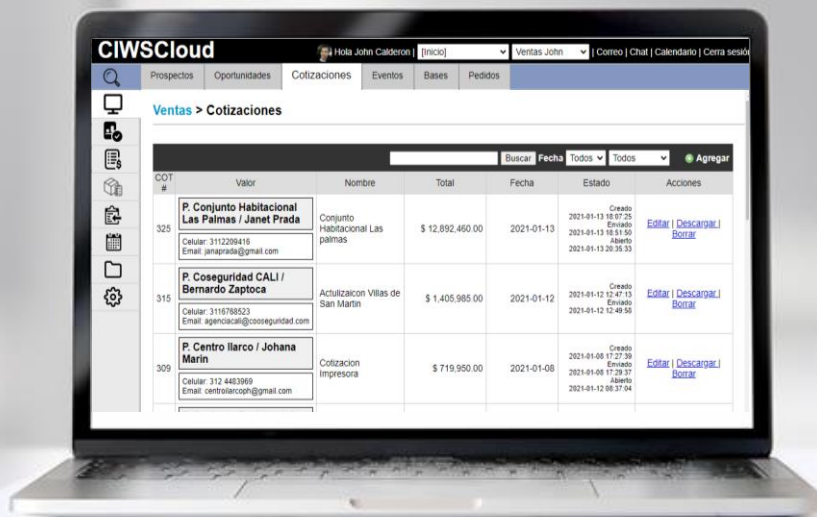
CIWSCloud

Hola John Calderon | [Inicio] | Ventas John | Correo | Chat | Calendario | Cerra sesión

Prospectos | Oportunidades | Cotizaciones | Eventos | Bases | Pedidos

Ventas > Cotizaciones

Buscar Fecha Todos Todos Agregar

| COT # | Valor | Nombre | Total | Fecha | Estado | Acciones |
|---|---|---|---|---|---|---|
| 325 | P. Conjunto Habitacional Las Palmas / Janet Prada Celular: 3112209416 Email: janaprada@gmail.com | Conjunto Habitacional Las palmas | $ 12,892,460.00 | 2021-01-13 | Creado 2021-01-13 18:07:25 Enviado 2021-01-13 18:51:50 Abierto 2021-01-13 20:35:33 | Editar \| Descargar \| Borrar |
| 315 | P. Coseguridad CALI / Bernardo Zaptoca Celular: 3116768523 Email: agenciacali@cooseguridad.com | Actulizaicon Villas de San Martin | $ 1,405,985.00 | 2021-01-12 | Creado 2021-01-12 12:47:15 Enviado 2021-01-12 12:49:58 | Editar \| Descargar \| Borrar |
| 309 | P. Centro Ilarco / Johana Marin Celular: 312 4403969 Email: centroilarcoph@gmail.com | Cotizacion Impresora | $ 719,950.00 | 2021-01-08 | Creado 2021-01-08 17:27:39 Enviado 2021-01-08 17:29:37 Abierto 2021-01-12 08:37:04 | Editar \| Descargar \| Borrar |